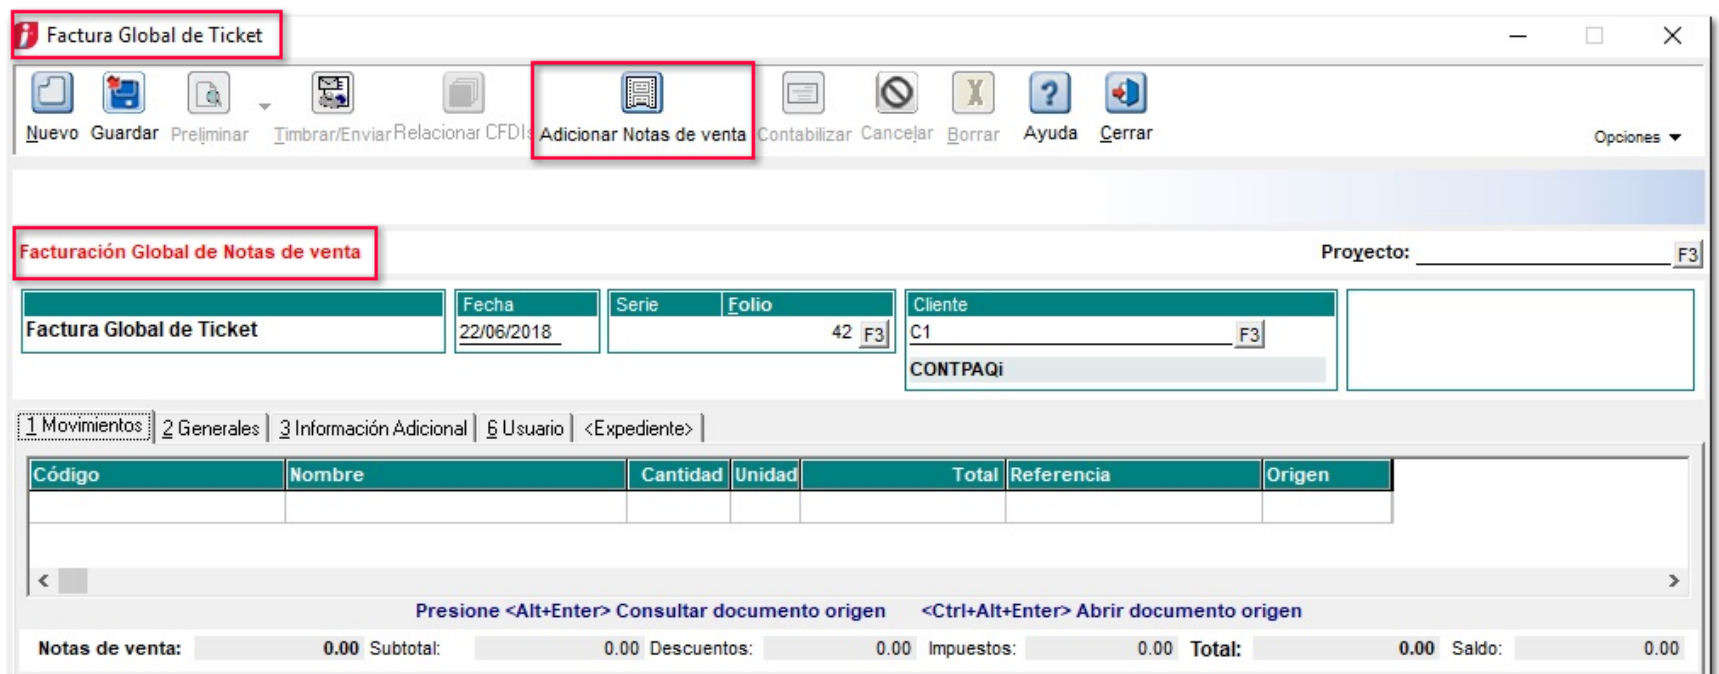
Factura Global de Ticket

Nuevo Guardar Preliminar Timbrar/Enviar Relacionar CFDIs Adicionar Notas de venta Contabilizar Cancelar Borrar Ayuda Cerrar

Opciones

Facturación Global de Notas de venta

Proyecto: F3

Factura Global de Ticket

Fecha
22/06/2018

Serie Folio
42 F3

Cliente
C1 F3
CONTPAQi

1 Movimientos | 2 Generales | 3 Información Adicional | 6 Usuario | <Expediente>

| Código | Nombre | Cantidad | Unidad | Total | Referencia | Origen |
|---|---|---|---|---|---|---|
| | | | | | | |

Presione <Alt+Enter> Consultar documento origen <Ctrl+Alt+Enter> Abrir documento origen

Notas de venta: 0.00 Subtotal: 0.00 Descuentos: 0.00 Impuestos: 0.00 Total: 0.00 Saldo: 0.00